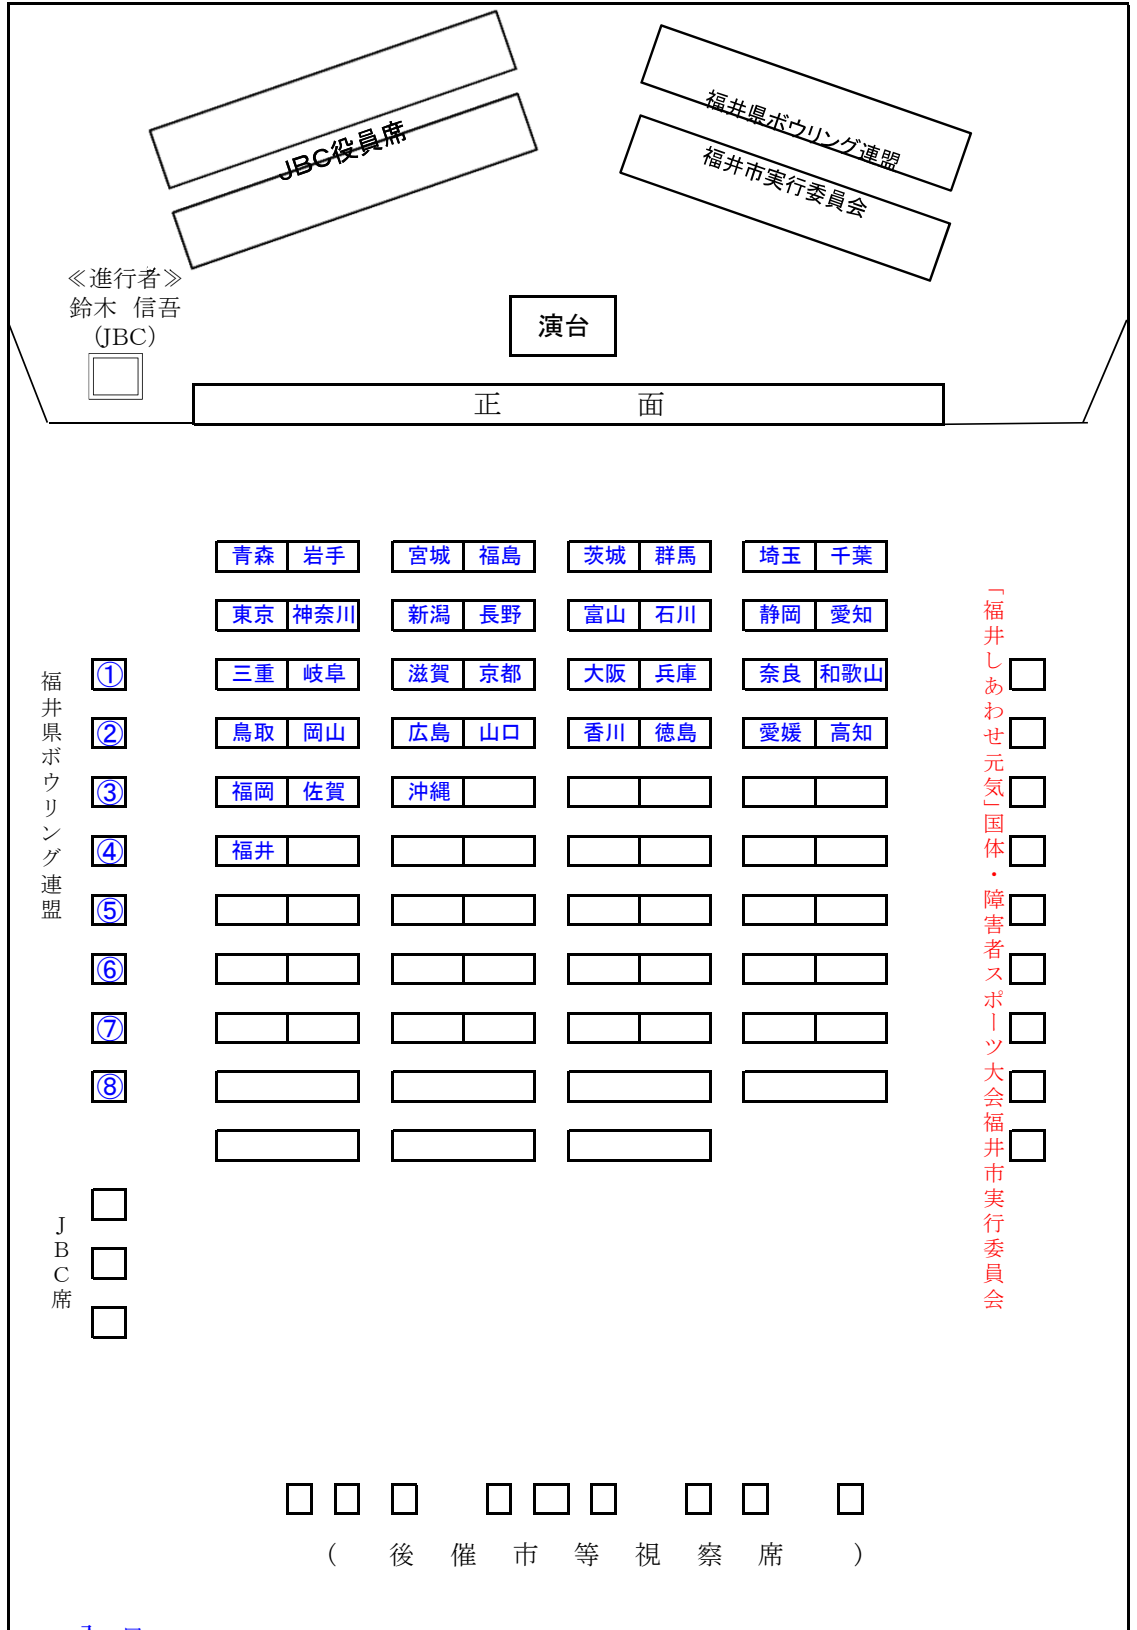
JBC役員席

福井県ボウリング連盟
福井市実行委員会

≪進行者≫
鈴木 信吾
(JBC)

演台

正 面

| 青森 | 岩手 | 宮城 | 福島 | 茨城 | 群馬 | 埼玉 | 千葉 |
|---|---|---|---|---|---|---|---|
| 東京 | 神奈川 | 新潟 | 長野 | 富山 | 石川 | 静岡 | 愛知 |
| 三重 | 岐阜 | 滋賀 | 京都 | 大阪 | 兵庫 | 奈良 | 和歌山 |
| 鳥取 | 岡山 | 広島 | 山口 | 香川 | 徳島 | 愛媛 | 高知 |
| 福岡 | 佐賀 | 沖縄 | | | | | |
| 福井 | | | | | | | |

福井県ボウリング連盟
①
②
③
④
⑤
⑥
⑦
⑧

JBC席

「福井しあわせ元気」国体・障害者スポーツ大会福井市実行委員会

( 後 催 市 等 視 察 席 )